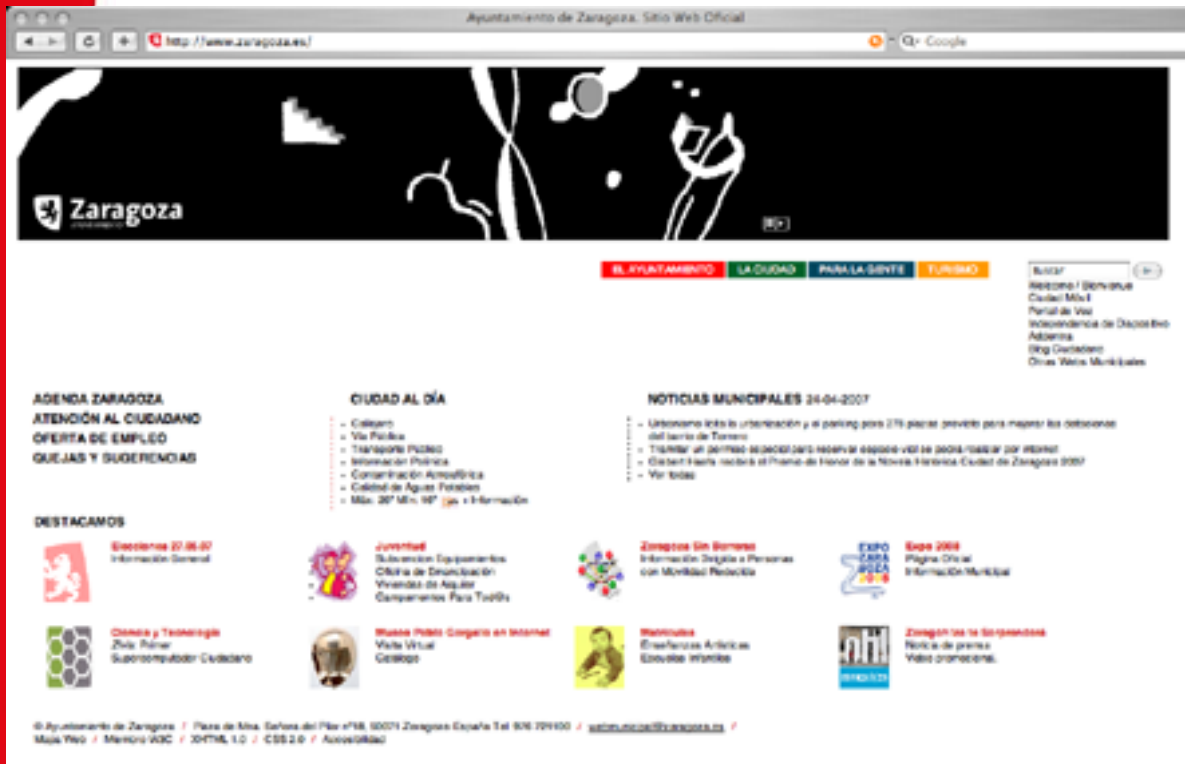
Ayuntamiento de Zaragoza. Sitio Web Oficial

http://www.zaragoza.es/

Google

Zaragoza

EL AYUNTAMIENTO | LA CIUDAD | PARA LA GENTE | TURISMO

buscar
Welcome / Bienvenue
Ciudad Móvil
Portal de Voz
Independencia de Dispositivo
Accesible
Blog Ciudadano
Otras Webs Municipales

AGENDA ZARAGOZA
ATENCIÓN AL CIUDADANO
OFERTA DE EMPLEO
QUEJAS Y SUGERENCIAS

CIUDAD AL DÍA
- Callejero
- Vía Pública
- Transporte Público
- Información Polínica
- Contaminación Atmosférica
- Calidad de Aguas Potables
- Máx. 20º Mín. 10º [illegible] + Información

NOTICIAS MUNICIPALES 24-04-2007
- Urbanismo licita la urbanización y el parking para 275 plazas previsto para mejorar las dotaciones del barrio de Torrero
- Tramitar un permiso especial para reservar espacio vial se podrá realizar por internet
- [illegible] recibirá el Premio de Honor de la Noveno Histórica Ciudad de Zaragoza 2007
- Ver todas

DESTACAMOS

Elecciones 27-05-07
Información General

Juventud
Subvención Equipamientos
Oficina de Emancipación
Viviendas de Alquiler
Campamentos Para Todos

Zaragoza Sin Barreras
Información Dirigida a Personas con Movilidad Reducida

Expo 2008
Página Oficial
Información Municipal

Ciencia y Tecnología
Zivis: Primer Supercomputador Ciudadano

Museo Pablo Gargallo en Internet
Visita Virtual
Catálogo

Matrículas
Enseñanzas Artísticas
Escuelas Infantiles

Zaragoza tiene la Sorpresa
Noticia de prensa
Vídeo promocional.

© Ayuntamiento de Zaragoza / Plaza de Ntra. Señora del Pilar nº18, 50071 Zaragoza España Tel. 976 721100 / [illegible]@zaragoza.es /
Mapa Web / Mensaje W3C / XHTML 1.0 / CSS 2.0 / Accesibilidad